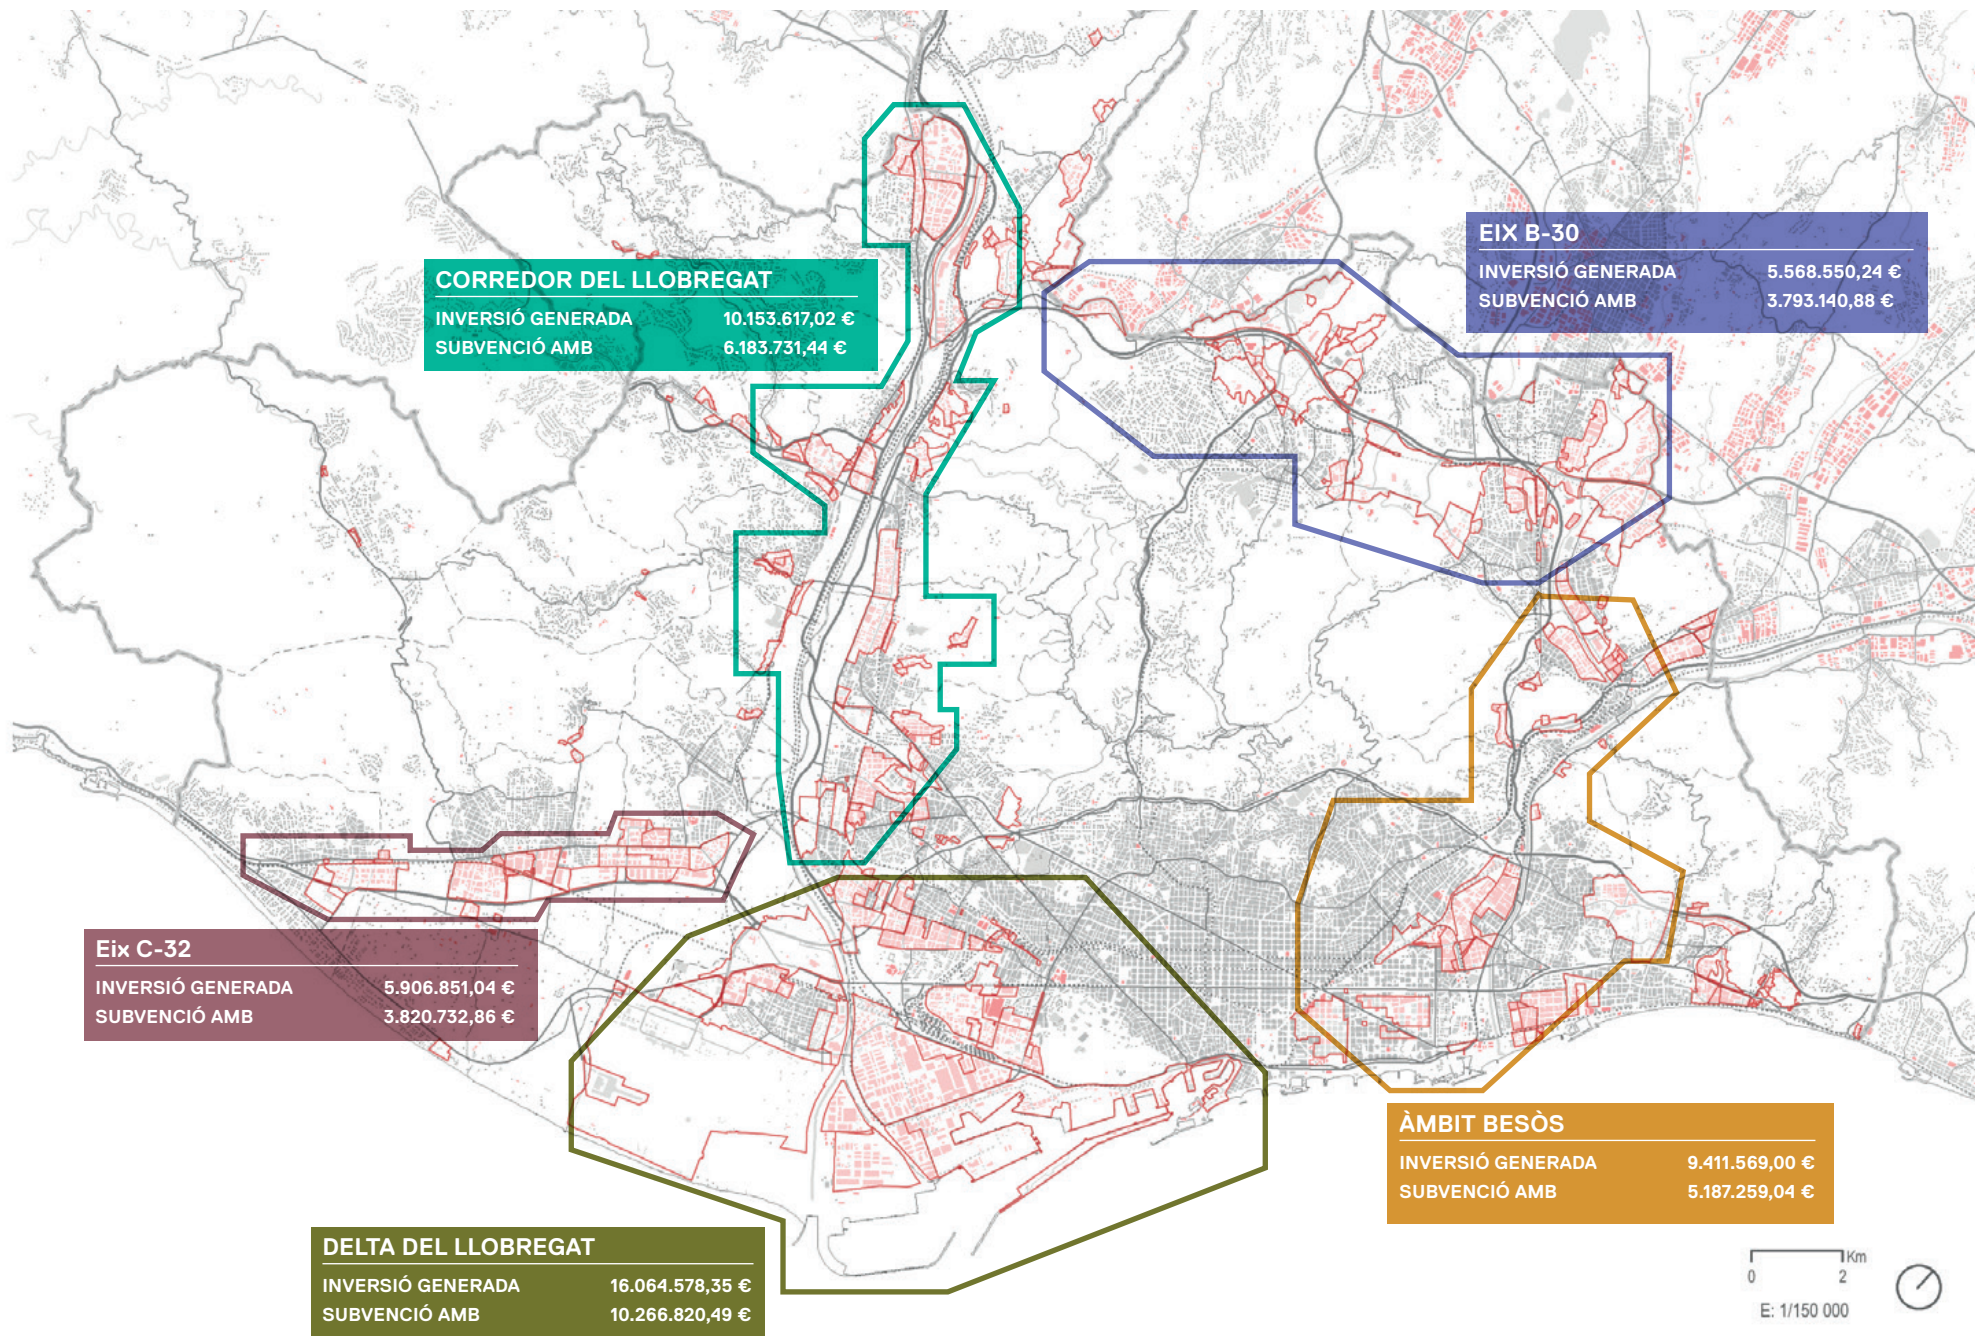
CORREDOR DEL LLOBREGAT
INVERSIÓ GENERADA 10.153.617,02 €
SUBVENCIÓ AMB 6.183.731,44 €

EIX B-30
INVERSIÓ GENERADA 5.568.550,24 €
SUBVENCIÓ AMB 3.793.140,88 €

Eix C-32
INVERSIÓ GENERADA 5.906.851,04 €
SUBVENCIÓ AMB 3.820.732,86 €

ÀMBIT BESÒS
INVERSIÓ GENERADA 9.411.569,00 €
SUBVENCIÓ AMB 5.187.259,04 €

DELTA DEL LLOBREGAT
INVERSIÓ GENERADA 16.064.578,35 €
SUBVENCIÓ AMB 10.266.820,49 €

0 2 Km
E: 1/150 000